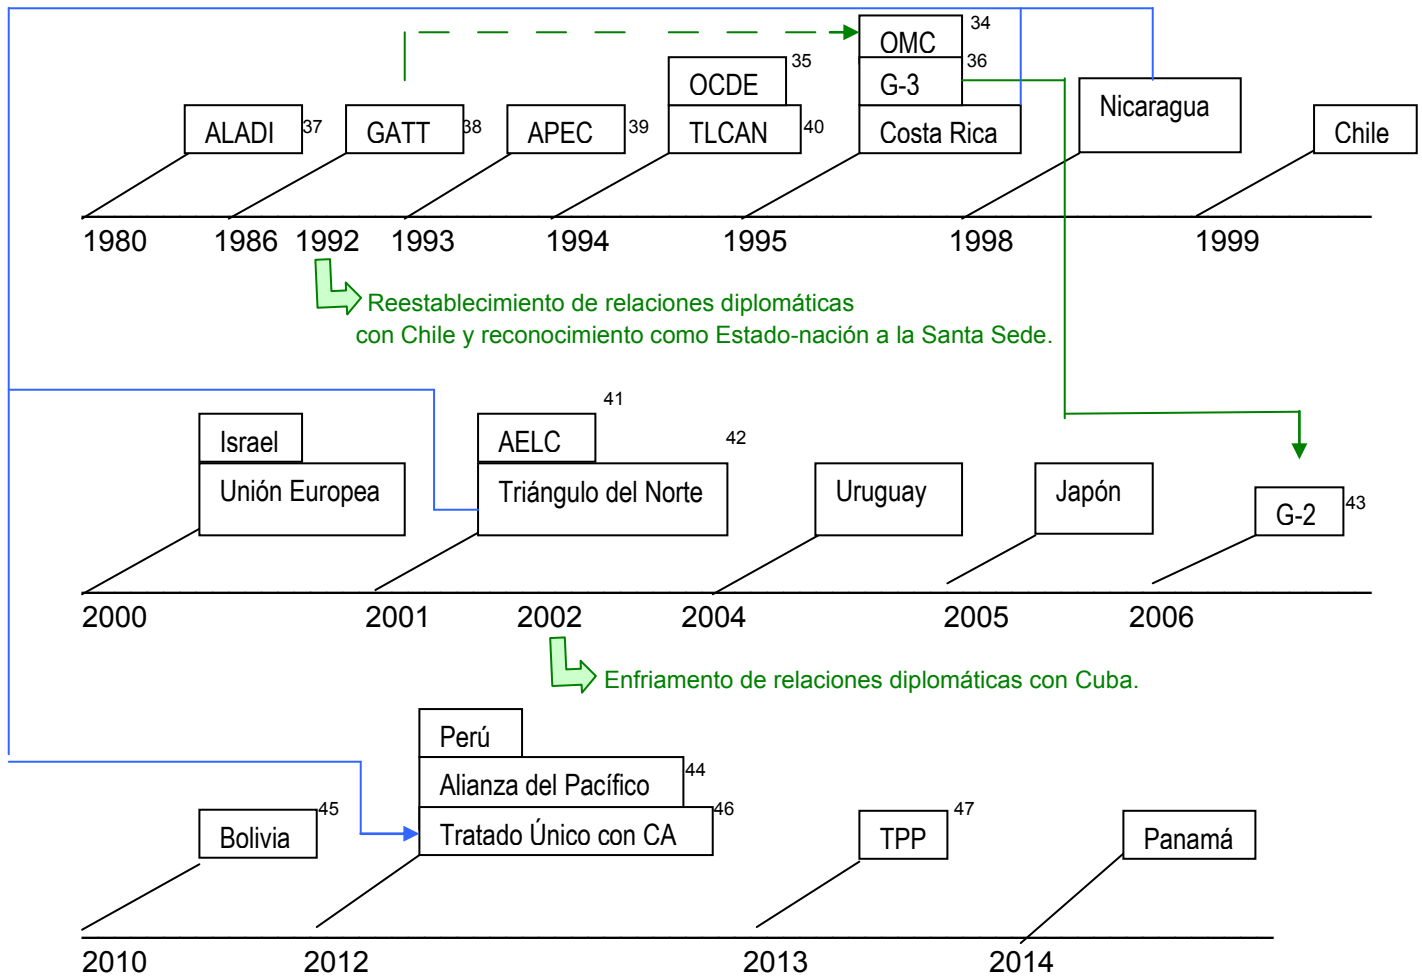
OMC 34
G-3 36
OCDE 35
ALADI 37
GATT 38
APEC 39
TLCAN 40
Costa Rica
Nicaragua
Chile

1980 1986 1992 1993 1994 1995 1998 1999

Reestablecimiento de relaciones diplomáticas con Chile y reconocimiento como Estado-nación a la Santa Sede.

41
42
Israel
Unión Europea
AELC
Triángulo del Norte
Uruguay
Japón
G-2 43

2000 2001 2002 2004 2005 2006

Enfriamiento de relaciones diplomáticas con Cuba.

Perú
Alianza del Pacífico 44
Bolivia 45
Tratado Único con CA 46
TPP 47
Panamá

2010 2012 2013 2014